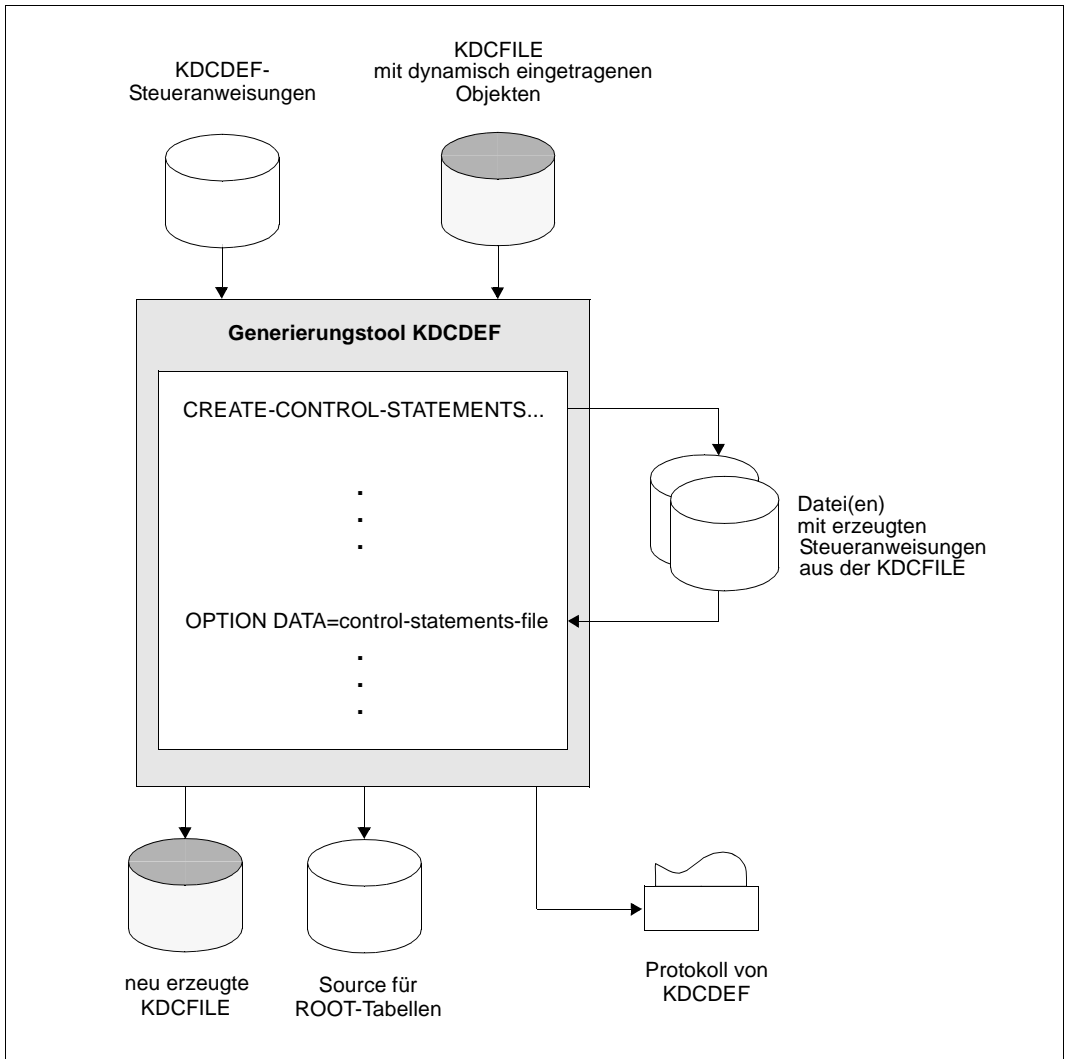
KDCDEF-
Steueranweisungen

KDCFILE
mit dynamisch eingetragenen
Objekten

Generierungstool KDCDEF

CREATE-CONTROL-STATEMENTS...

.
.
.

Datei(en)
mit erzeugten
Steueranweisungen
aus der KDCFILE

OPTION DATA=control-statements-file

.
.
.

neu erzeugte
KDCFILE

Source für
ROOT-Tabellen

Protokoll von
KDCDEF